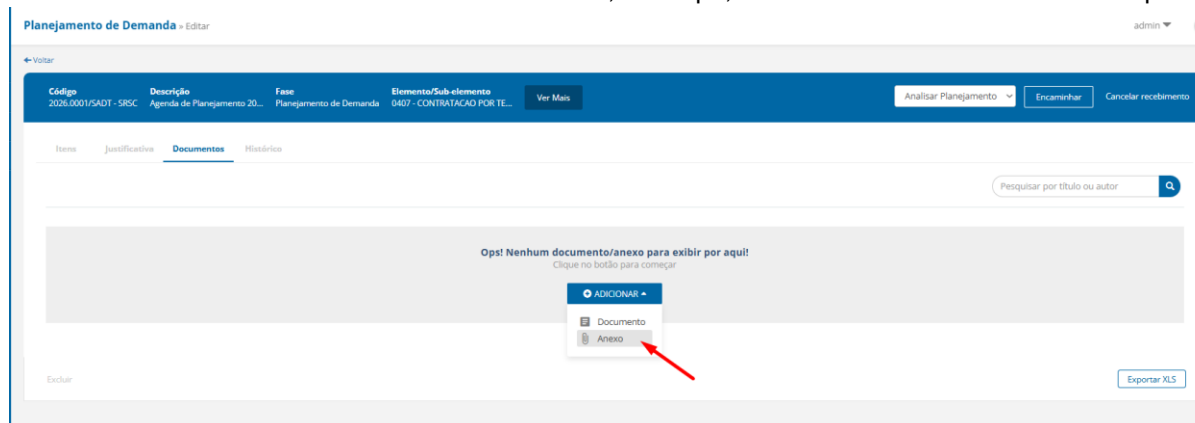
Planejamento de Demanda » Editar

admin

← Voltar

Código
2026.0001/SADT - SRSC

Descrição
Agenda de Planejamento 20...

Fase
Planejamento de Demanda

Elemento/Sub-elemento
0407 - CONTRATACAO POR TE...

Ver Mais

Analisar Planejamento

Encaminhar

Cancelar recebimento

Itens Justificativa Documentos Histórico

Pesquisar por título ou autor

Ops! Nenhum documento/anexo para exibir por aqui!
Clique no botão para começar

ADICIONAR

Documento
Anexo

Excluir

Exportar XLS